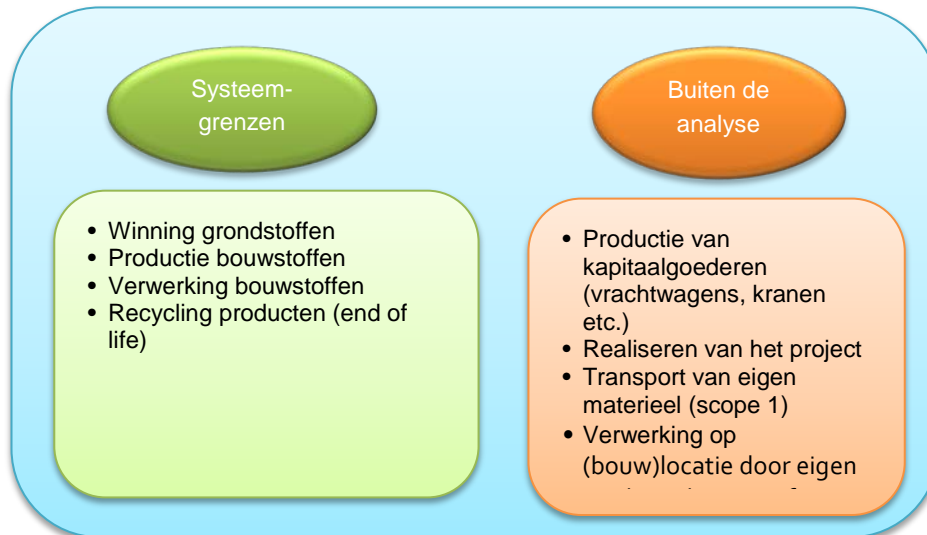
Systeemgrenzen

Buiten de analyse

- Winning grondstoffen
- Productie bouwstoffen
- Verwerking bouwstoffen
- Recycling producten (end of life)

- Productie van kapitaalgoederen (vrachtwagens, kranen etc.)
- Realiseren van het project
- Transport van eigen materieel (scope 1)
- Verwerking op (bouw)locatie door eigen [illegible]